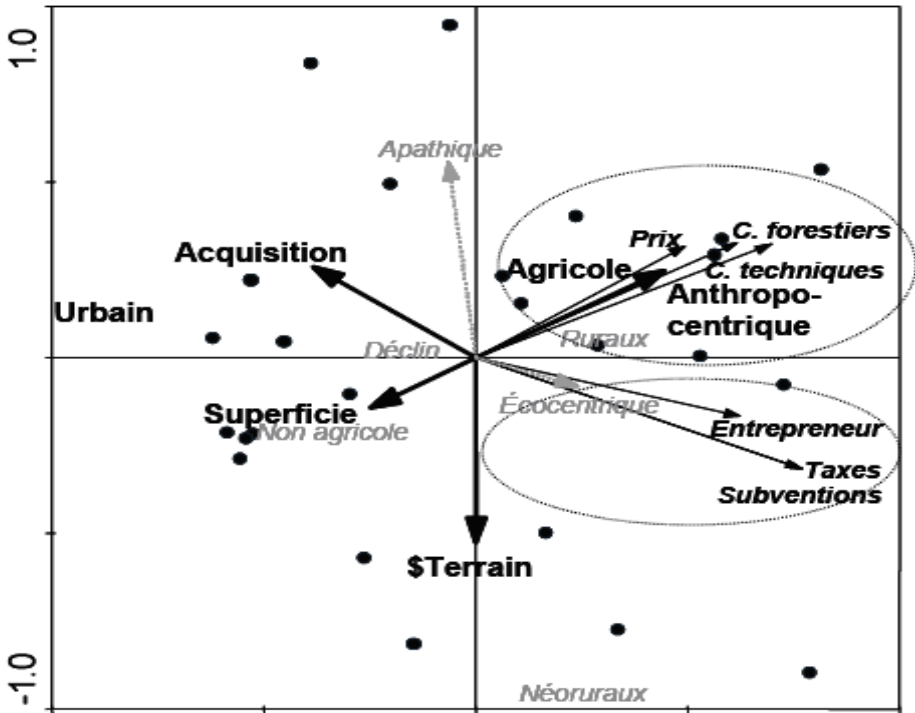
1.0

Apathique

Acquisition

Prix

C. forestiers

Agricole

C. techniques

Anthropo-centrique

Urbain

Ruraux

Déclin

Écocentrique

Superficie

Non agricole

Entrepreneur

Taxes

Subventions

$Terrain

-1.0

Néoruraux